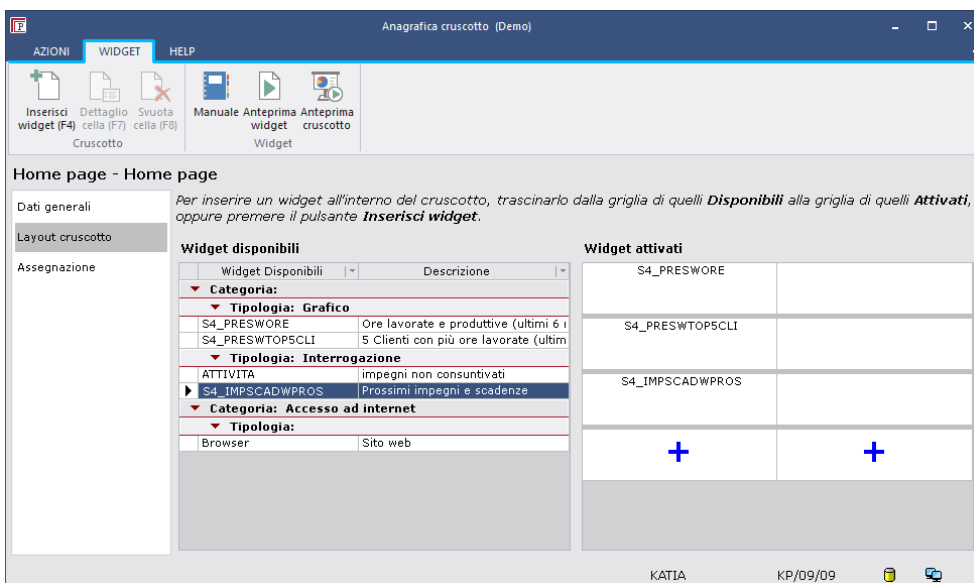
Anagrafica cruscotto (Demo)

AZIONI WIDGET HELP

Inserisci widget (F4) Dettaglio cella (F7) Svuota cella (F8)
Cruscotto

Manuale Anteprima widget Anteprima cruscotto
Widget

Home page - Home page

Dati generali
Layout cruscotto
Assegnazione

*Per inserire un widget all'interno del cruscotto, trascinarlo dalla griglia di quelli **Disponibili** alla griglia di quelli **Attivati**, oppure premere il pulsante **Inserisci widget**.*

**Widget disponibili**

| Widget Disponibili | Descrizione |
|---|---|
| Categoria: | |
| Tipologia: Grafico | |
| S4_PRESWORE | Ore lavorate e produttive (ultimi 6 ı |
| S4_PRESWTOP5CLI | 5 Clienti con più ore lavorate (ultim |
| Tipologia: Interrogazione | |
| ATTIVITA | impegni non consuntivati |
| S4_IMPSCADWPROS | Prossimi impegni e scadenze |
| Categoria: Accesso ad internet | |
| Tipologia: | |
| Browser | Sito web |

**Widget attivati**

S4_PRESWORE
S4_PRESWTOP5CLI
S4_IMPSCADWPROS
+ +

KATIA KP/09/09